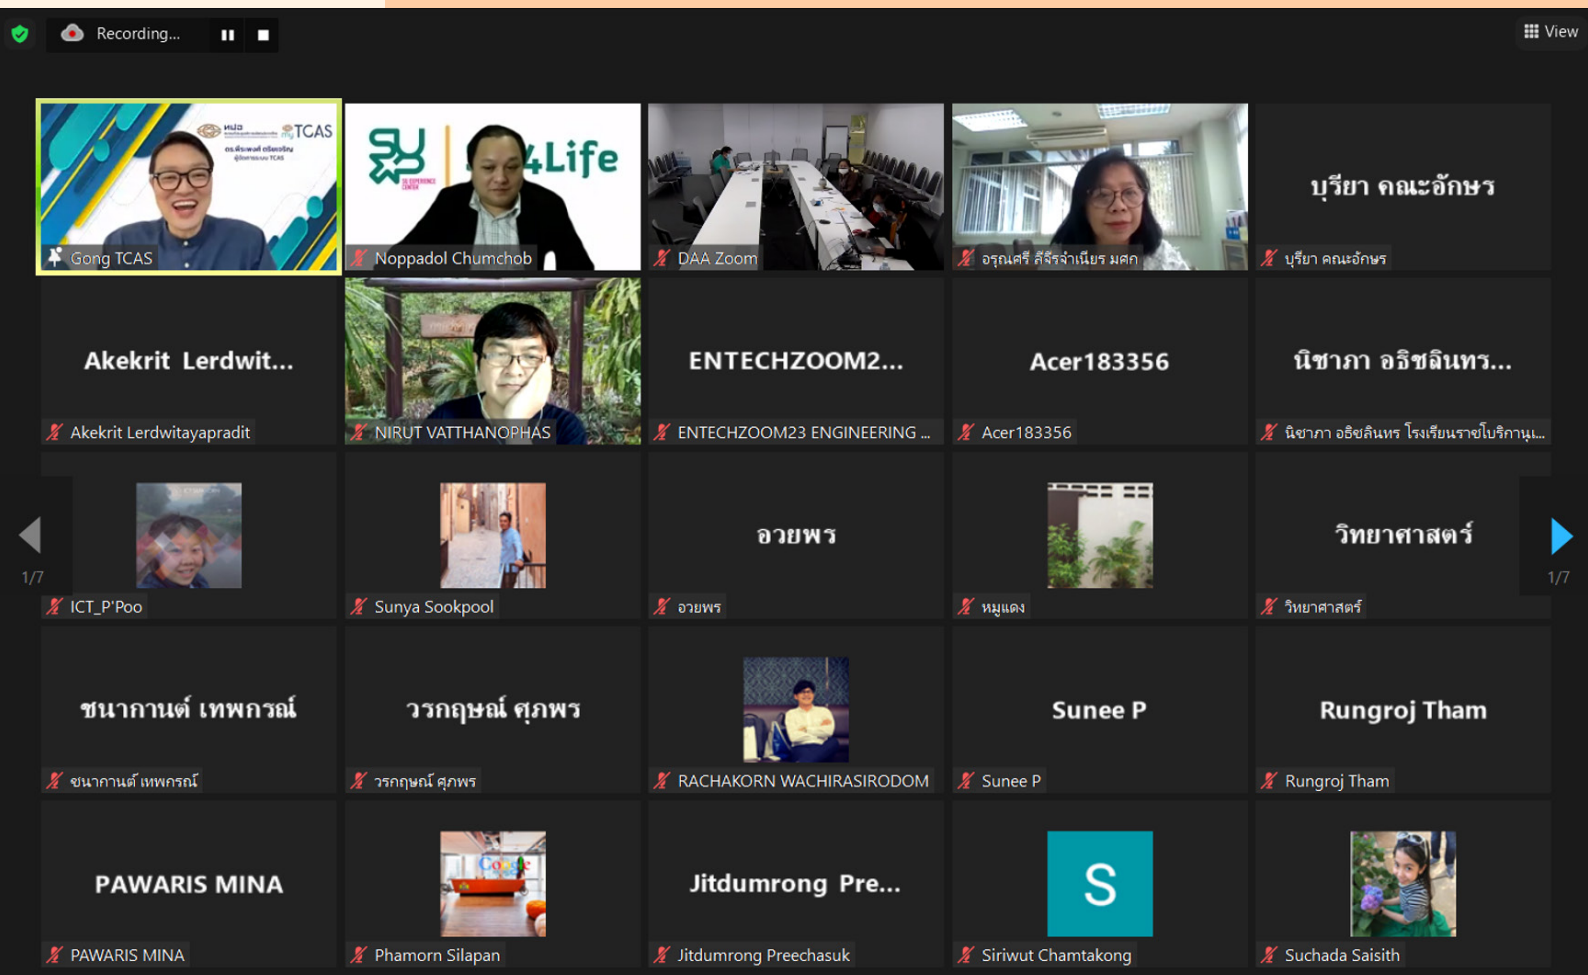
Recording...

View

TCAS

4Life

Gong TCAS

Noppadol Chumchob

DAA Zoom

อรุณศรี ลีจีรจำเนียร มศก

บุรียา คณะอักษร

บุรียา คณะอักษร

Akekrit Lerdwit...

Akekrit Lerdwitayapradit

NIRUT VATTHANOPHAS

ENTECHZOOM2...

ENTECHZOOM23 ENGINEERING ...

Acer183356

Acer183356

นิชาภา อริชลินทร...

นิชาภา อริชลินทร โรงเรียนราชโบริกานุ...

1/7

ICT_P'Poo

Sunya Sookpool

อวยพร

อวยพร

หมูแดง

วิทยาศาสตร์

วิทยาศาสตร์

1/7

ชนากานต์ เทพกรณ์

ชนากานต์ เทพกรณ์

วรกฤษณ์ ศุภพร

วรกฤษณ์ ศุภพร

RACHAKORN WACHIRASIRODOM

Sunee P

Sunee P

Rungroj Tham

Rungroj Tham

PAWARIS MINA

PAWARIS MINA

Phamorn Silapan

Jitdumrong Pre...

Jitdumrong Preechasuk

S

Siriwut Chamtakong

Suchada Saisith